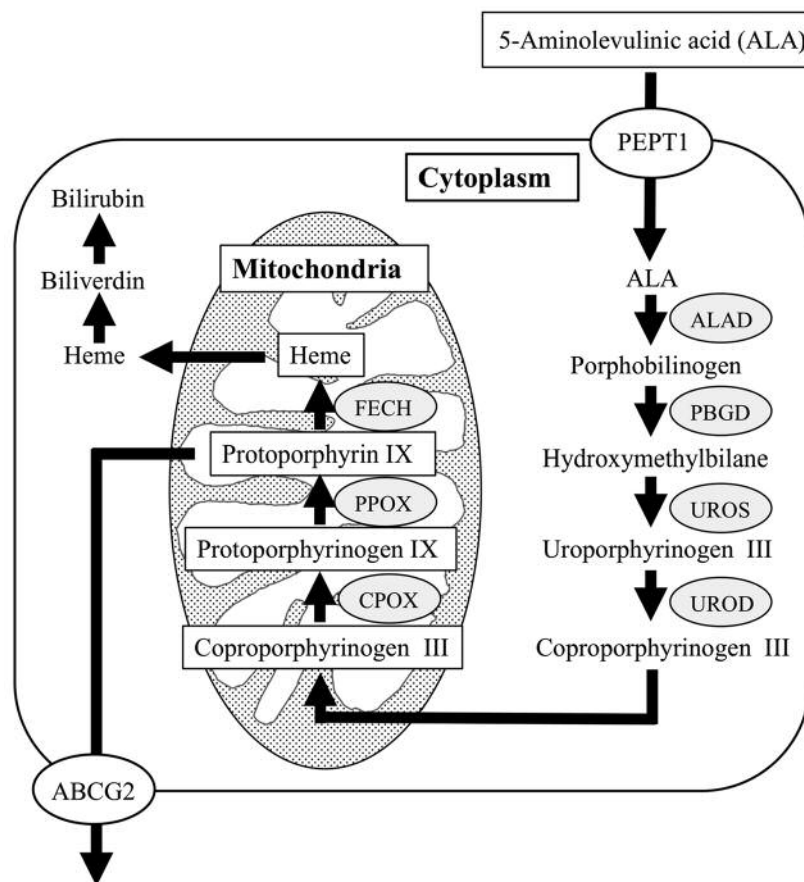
5-Aminolevulinic acid (ALA)

PEPT1

Cytoplasm

Bilirubin

Biliverdin

Heme

Mitochondria

Heme

FECH

Protoporphyrin IX

PPOX

Protoporphyrinogen IX

CPOX

Coproporphyrinogen III

ALA

ALAD

Porphobilinogen

PBGD

Hydroxymethylbilane

UROS

Uroporphyrinogen III

UROD

Coproporphyrinogen III

ABCG2